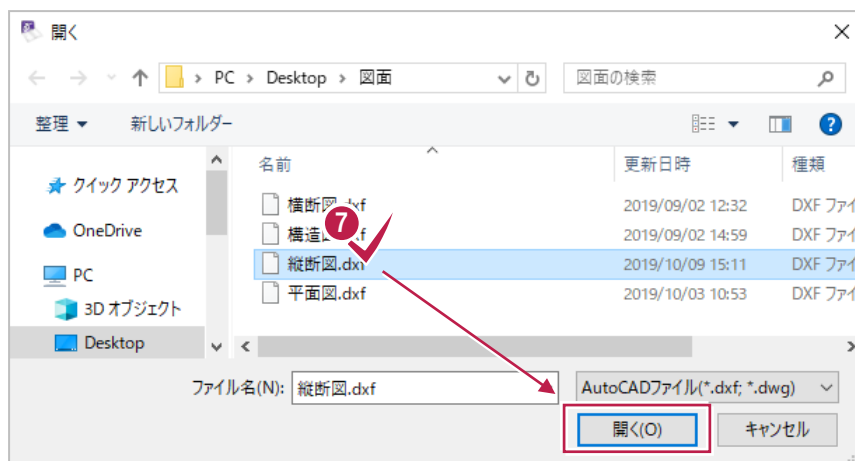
開く

PC > Desktop > 図面

図面の検索

整理 ▼　新しいフォルダー

クイック アクセス
OneDrive
PC
3D オブジェクト
Desktop

| 名前 | 更新日時 | 種類 |
|---|---|---|
| 横断図.dxf | 2019/09/02 12:32 | DXF ファイ |
| 構造図.dxf | 2019/09/02 14:59 | DXF ファイ |
| 縦断図.dxf | 2019/10/09 15:11 | DXF ファイ |
| 平面図.dxf | 2019/10/03 10:53 | DXF ファイ |

7

ファイル名(N): 縦断図.dxf

AutoCADファイル(*.dxf; *.dwg)

開く(O)　キャンセル